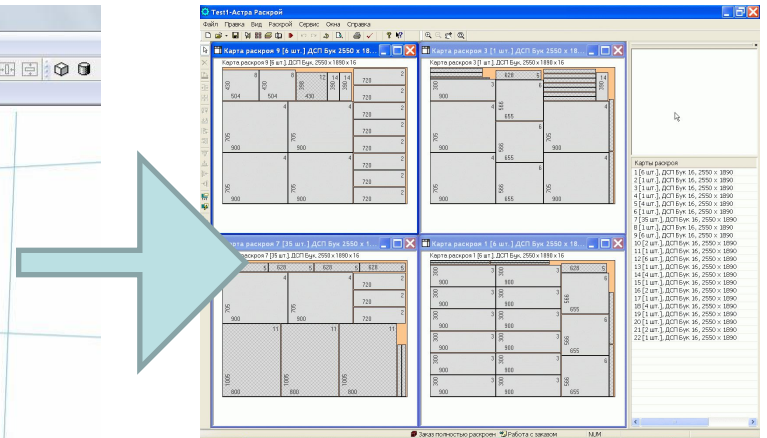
Test1-Астра Раскрой

Файл Правка Вид Раскрой Сервис Окна Справка

Карта раскроя 9 [6 шт.] ДСП Бук 2550 x 18...
Карта раскроя 9 [6 шт.], ДСП Бук, 2550 x 1890 x 16

8 430 504 8 430 504 8 390 430 12 390 14 390 720 2 720 2 720 2 720 2 720 2 720 2 720 2 4 705 900 4 705 900 4 705 900 4 705 900

Карта раскроя 3 [1 шт.] ДСП Бук 2550 x 18...
Карта раскроя 3 [1 шт.], ДСП Бук, 2550 x 1890 x 16

628 5 300 3 4 655 6 566 3 566 6 655 566 6 655

Карта раскроя 7 [35 шт.] ДСП Бук 2550 x 1...
Карта раскроя 7 [35 шт.], ДСП Бук, 2550 x 1890 x 16

5 628 5 628 5 628 5 628 5 4 4 720 2 720 2 720 2 705 900 705 900 11 1005 800 11 1005 800 11 1005 800

Карта раскроя 1 [6 шт.] ДСП Бук 2550 x 18...
Карта раскроя 1 [6 шт.], ДСП Бук, 2550 x 1890 x 16

300 3 900 300 3 900 628 5 566 6 655 300 3 900 300 3 900 566 6 655 300 3 900 300 3 900 566 6 655

Карты раскроя
1 [6 шт.], ДСП Бук 16, 2550 x 1890
2 [1 шт.], ДСП Бук 16, 2550 x 1890
3 [1 шт.], ДСП Бук 16, 2550 x 1890
4 [4 шт.], ДСП Бук 16, 2550 x 1890
5 [4 шт.], ДСП Бук 16, 2550 x 1890
6 [1 шт.], ДСП Бук 16, 2550 x 1890
7 [35 шт.], ДСП Бук 16, 2550 x 1890
8 [1 шт.], ДСП Бук 16, 2550 x 1890
9 [6 шт.], ДСП Бук 16, 2550 x 1890
10 [2 шт.], ДСП Бук 16, 2550 x 1890
11 [1 шт.], ДСП Бук 16, 2550 x 1890
12 [6 шт.], ДСП Бук 16, 2550 x 1890
13 [1 шт.], ДСП Бук 16, 2550 x 1890
14 [1 шт.], ДСП Бук 16, 2550 x 1890
15 [1 шт.], ДСП Бук 16, 2550 x 1890
16 [2 шт.], ДСП Бук 16, 2550 x 1890
17 [1 шт.], ДСП Бук 16, 2550 x 1890
18 [1 шт.], ДСП Бук 16, 2550 x 1890
19 [1 шт.], ДСП Бук 16, 2550 x 1890
20 [1 шт.], ДСП Бук 16, 2550 x 1890
21 [1 шт.], ДСП Бук 16, 2550 x 1890
22 [1 шт.], ДСП Бук 16, 2550 x 1890

Заказ полностью раскроен Работа с заказом NUM